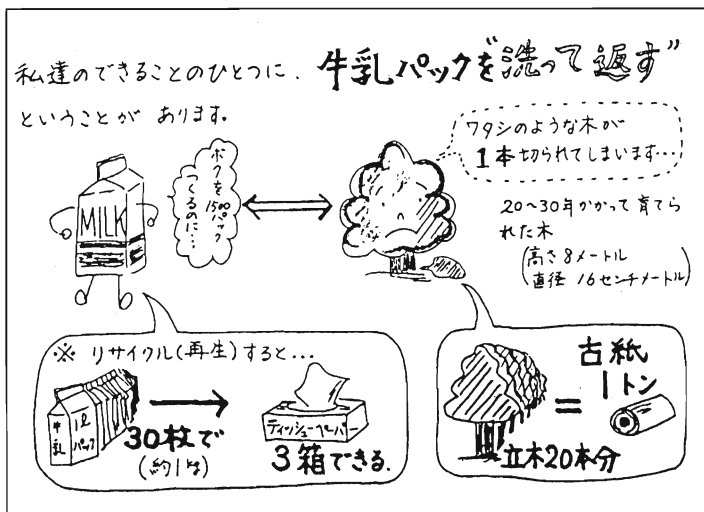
私達のできることのひとつに、"牛乳パックを洗って返す"

ということが あります。

MILK

ボクを1500パックつくるのに…

ワタシのような木が 1本切られてしまいます…

20〜30年かかって育てられた木
(高さ8メートル
直径 16センチメートル)

※ リサイクル(再生)すると…

牛乳 1ℓ パック

30枚で
(約1kg)

ティッシューペーパー

3箱できる。

古紙 1トン

=

立木20本分